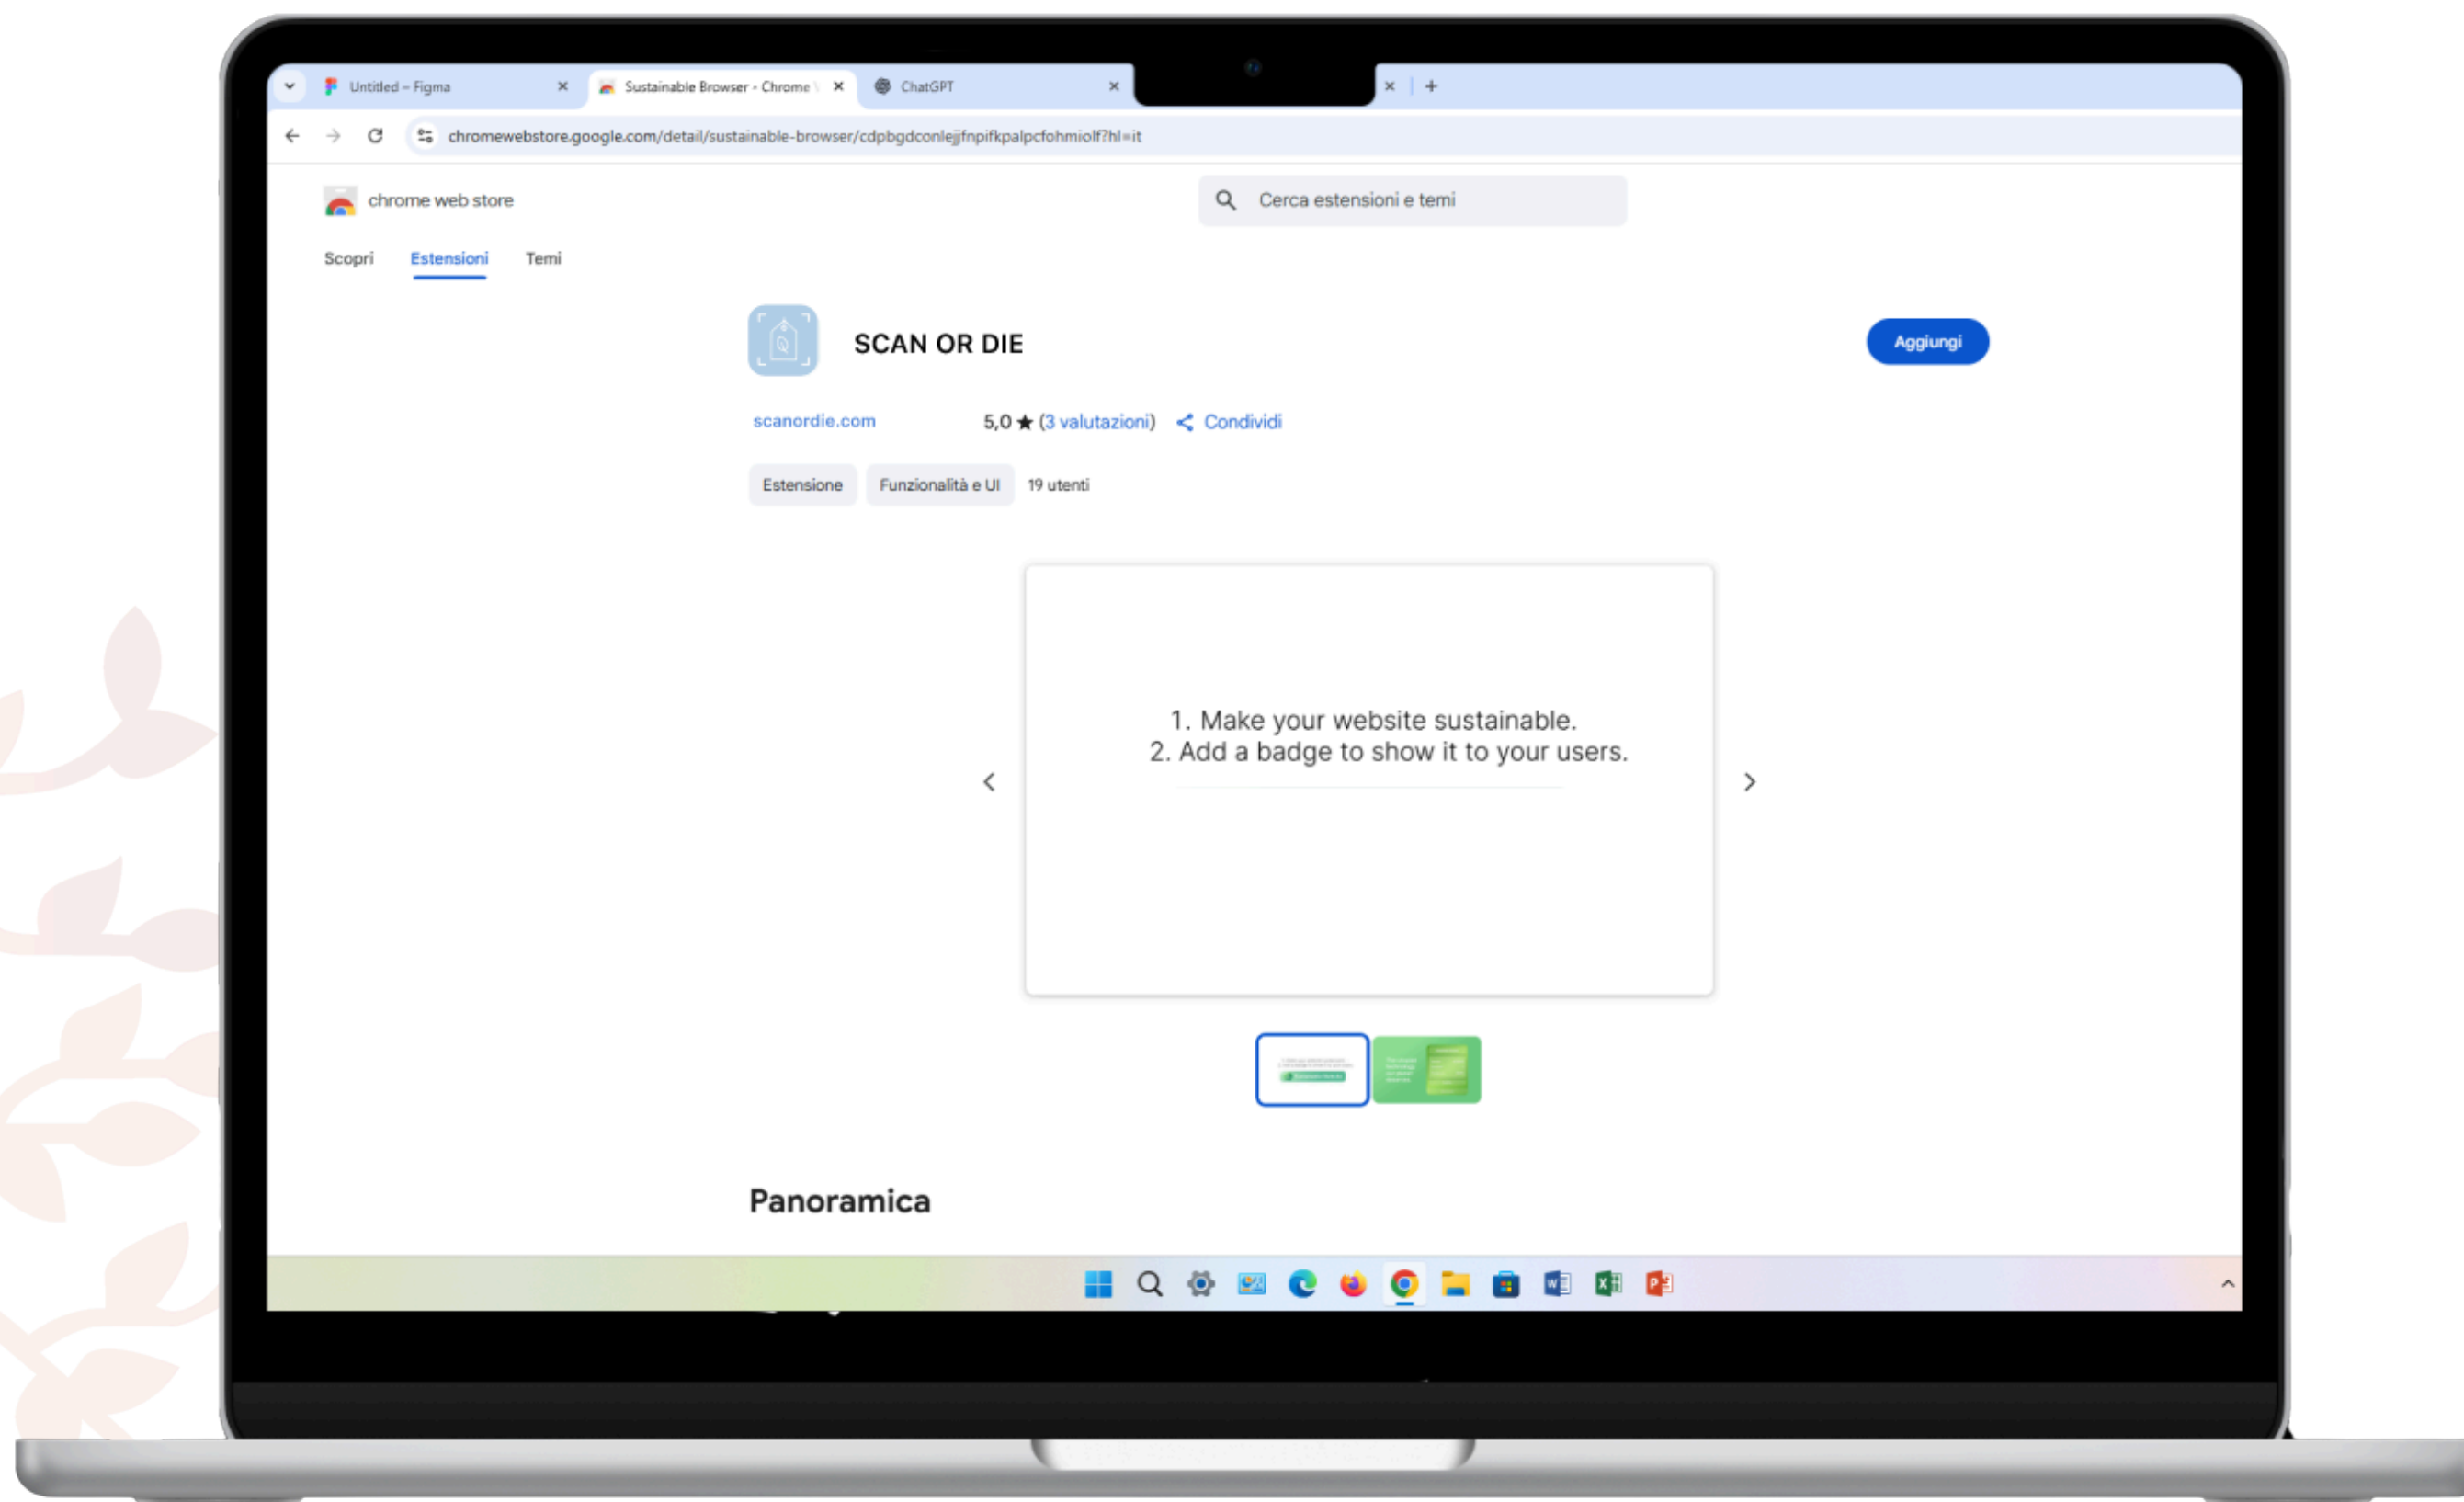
Untitled – Figma
Sustainable Browser - Chrome
ChatGPT

chromewebstore.google.com/detail/sustainable-browser/cdpbgdconlejjfnpifkpalpcfohmiolf?hl=it

chrome web store

Cerca estensioni e temi

Scopri Estensioni Temi

SCAN OR DIE

Aggiungi

scanordie.com 5,0 ★ (3 valutazioni) Condividi

Estensione Funzionalità e UI 19 utenti

1. Make your website sustainable.
2. Add a badge to show it to your users.

Panoramica